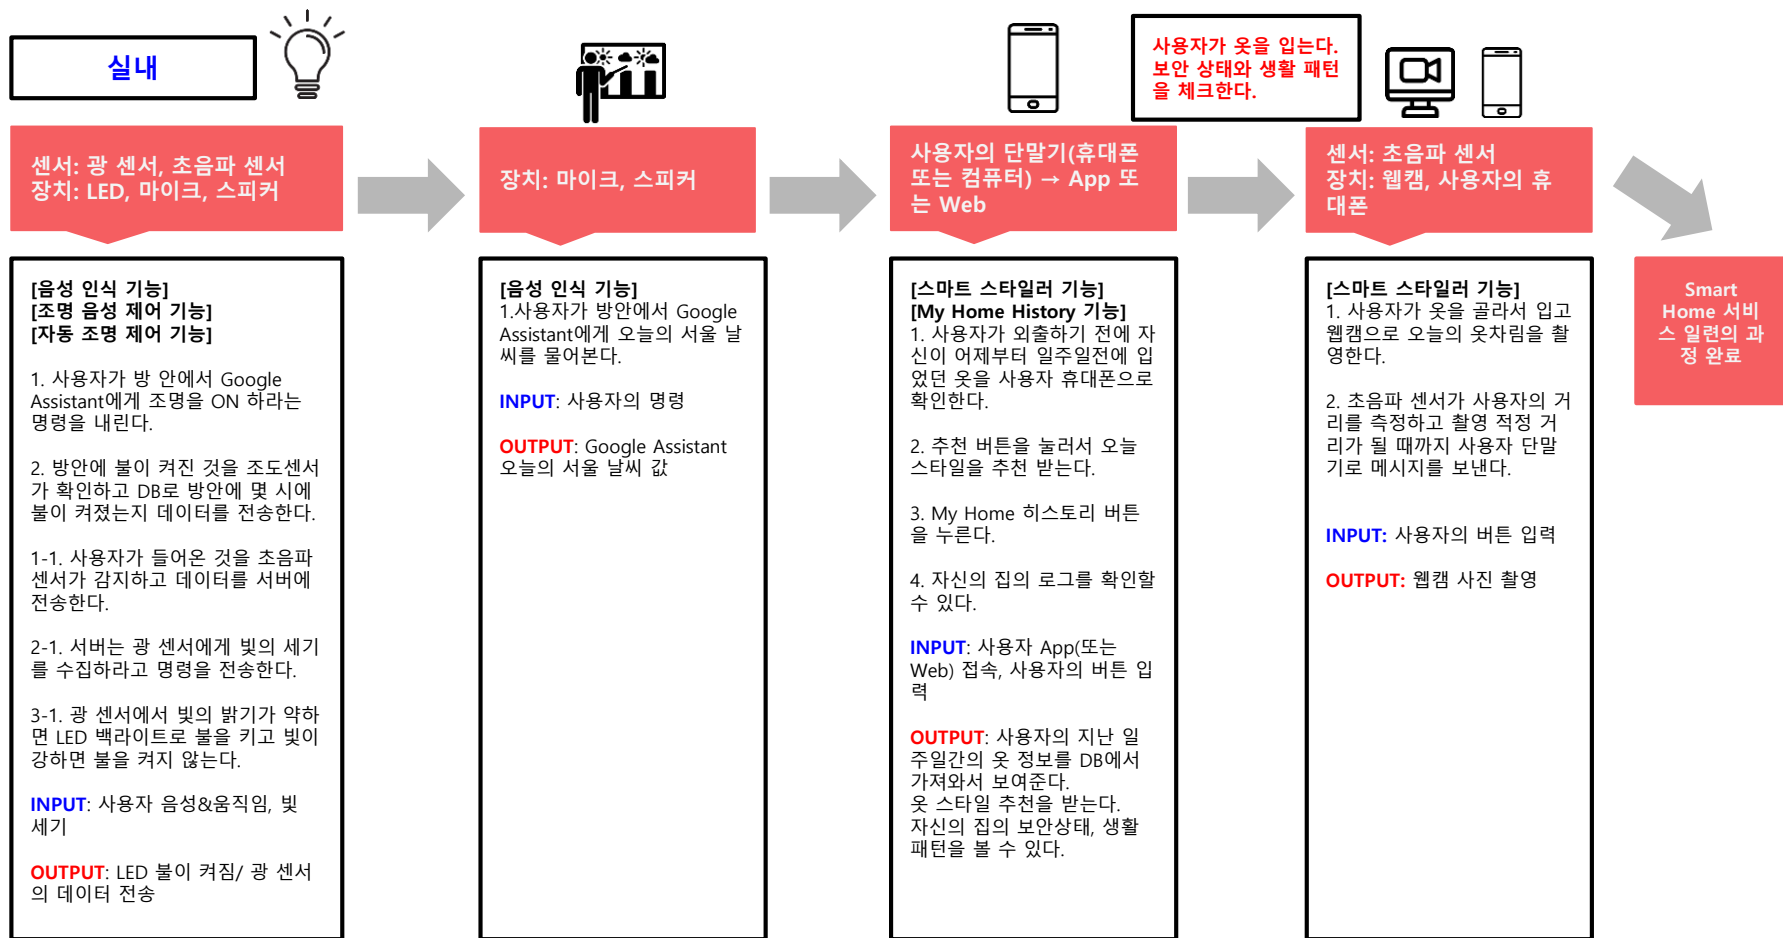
실내

사용자가 옷을 입는다. 보안 상태와 생활 패턴을 체크한다.

센서: 광 센서, 초음파 센서
장치: LED, 마이크, 스피커

[음성 인식 기능]
[조명 음성 제어 기능]
[자동 조명 제어 기능]

1. 사용자가 방 안에서 Google Assistant에게 조명을 ON 하라는 명령을 내린다.

2. 방안에 불이 켜진 것을 조도센서가 확인하고 DB로 방안에 몇 시에 불이 켜졌는지 데이터를 전송한다.

1-1. 사용자가 들어온 것을 초음파 센서가 감지하고 데이터를 서버에 전송한다.

2-1. 서버는 광 센서에게 빛의 세기를 수집하라고 명령을 전송한다.

3-1. 광 센서에서 빛의 밝기가 약하면 LED 백라이트로 불을 키고 빛이 강하면 불을 켜지 않는다.

INPUT: 사용자 음성&움직임, 빛 세기

OUTPUT: LED 불이 켜짐/ 광 센서의 데이터 전송

장치: 마이크, 스피커

[음성 인식 기능]
1.사용자가 방안에서 Google Assistant에게 오늘의 서울 날씨를 물어본다.

INPUT: 사용자의 명령

OUTPUT: Google Assistant 오늘의 서울 날씨 값

사용자의 단말기(휴대폰 또는 컴퓨터) → App 또는 Web

[스마트 스타일러 기능]
[My Home History 기능]
1. 사용자가 외출하기 전에 자신이 어제부터 일주일전에 입었던 옷을 사용자 휴대폰으로 확인한다.

2. 추천 버튼을 눌러서 오늘 스타일을 추천 받는다.

3. My Home 히스토리 버튼을 누른다.

4. 자신의 집의 로그를 확인할 수 있다.

INPUT: 사용자 App(또는 Web) 접속, 사용자의 버튼 입력

OUTPUT: 사용자의 지난 일주일간의 옷 정보를 DB에서 가져와서 보여준다.
옷 스타일 추천을 받는다.
자신의 집의 보안상태, 생활 패턴을 볼 수 있다.

센서: 초음파 센서
장치: 웹캠, 사용자의 휴대폰

[스마트 스타일러 기능]
1. 사용자가 옷을 골라서 입고 웹캠으로 오늘의 옷차림을 촬영한다.

2. 초음파 센서가 사용자의 거리를 측정하고 촬영 적정 거리가 될 때까지 사용자 단말기로 메시지를 보낸다.

INPUT: 사용자의 버튼 입력

OUTPUT: 웹캠 사진 촬영

Smart Home 서비스 일련의 과정 완료